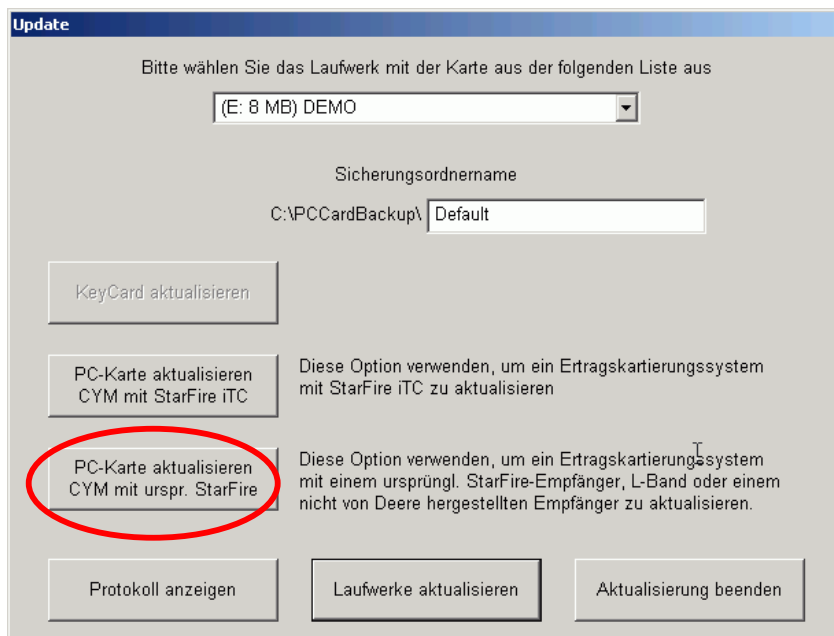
Update

Bitte wählen Sie das Laufwerk mit der Karte aus der folgenden Liste aus

(E: 8 MB) DEMO

Sicherungsordnername

C:\PCCardBackup\ Default

KeyCard aktualisieren

PC-Karte aktualisieren CYM mit StarFire iTC

Diese Option verwenden, um ein Ertragskartierungssystem mit StarFire iTC zu aktualisieren

PC-Karte aktualisieren CYM mit urspr. StarFire

Diese Option verwenden, um ein Ertragskartierungssystem mit einem ursprüngl. StarFire-Empfänger, L-Band oder einem nicht von Deere hergestellten Empfänger zu aktualisieren.

Protokoll anzeigen

Laufwerke aktualisieren

Aktualisierung beenden